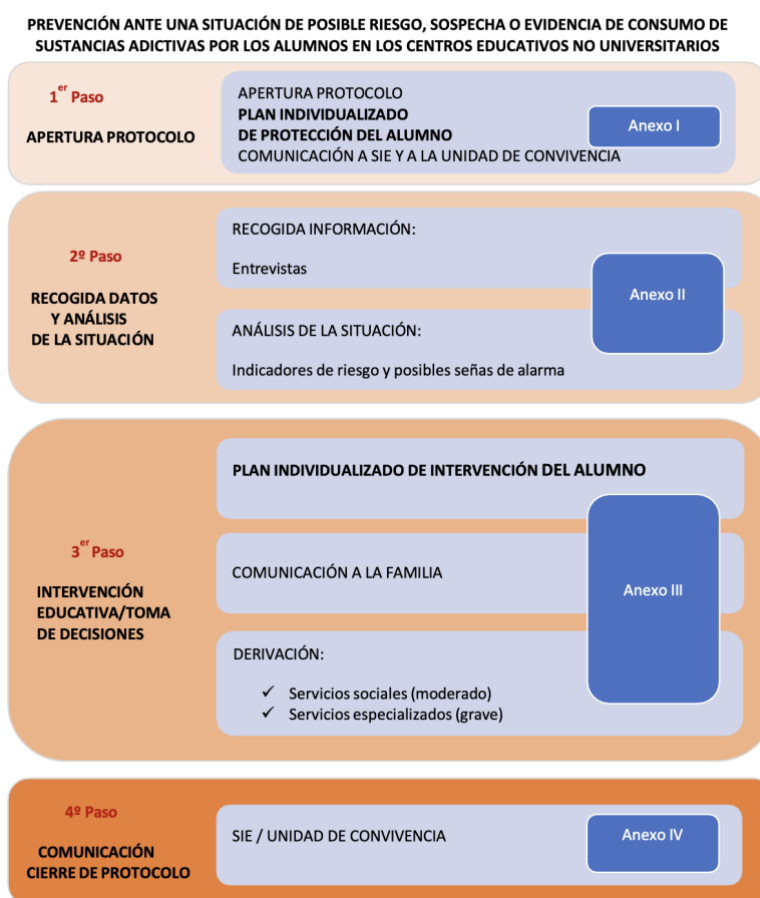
PREVENCIÓN ANTE UNA SITUACIÓN DE POSIBLE RIESGO, SOSPECHA O EVIDENCIA DE CONSUMO DE SUSTANCIAS ADICTIVAS POR LOS ALUMNOS EN LOS CENTROS EDUCATIVOS NO UNIVERSITARIOS

1$^{er}$ Paso

APERTURA PROTOCOLO

APERTURA PROTOCOLO
PLAN INDIVIDUALIZADO DE PROTECCIÓN DEL ALUMNO
COMUNICACIÓN A SIE Y A LA UNIDAD DE CONVIVENCIA

Anexo I

2º Paso

RECOGIDA DATOS Y ANÁLISIS DE LA SITUACIÓN

RECOGIDA INFORMACIÓN:

Entrevistas

ANÁLISIS DE LA SITUACIÓN:

Indicadores de riesgo y posibles señas de alarma

Anexo II

3$^{er}$ Paso

INTERVENCIÓN EDUCATIVA/TOMA DE DECISIONES

PLAN INDIVIDUALIZADO DE INTERVENCIÓN DEL ALUMNO

COMUNICACIÓN A LA FAMILIA

DERIVACIÓN:

✓ Servicios sociales (moderado)
✓ Servicios especializados (grave)

Anexo III

4º Paso

COMUNICACIÓN CIERRE DE PROTOCOLO

SIE / UNIDAD DE CONVIVENCIA

Anexo IV